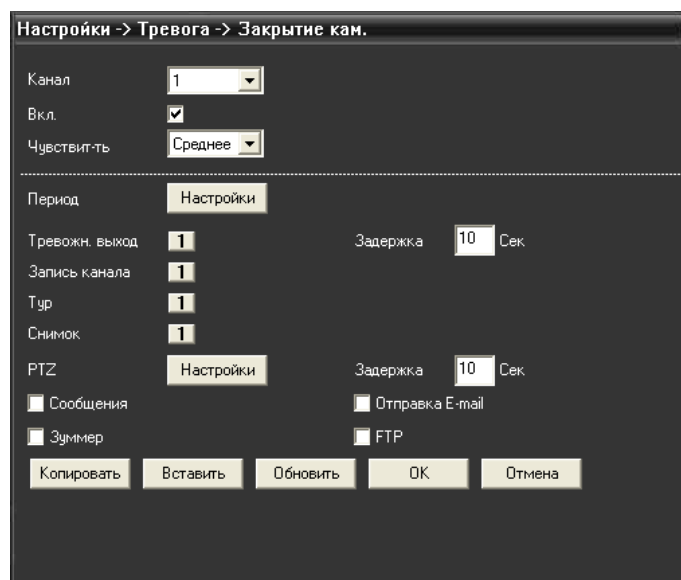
Настройки -> Тревога -> Закрытие кам.

Канал 1

Вкл.

Чувствит-ть Среднее

Период Настройки

Тревожн. выход 1 Задержка 10 Сек

Запись канала 1

Тур 1

Снимок 1

PTZ Настройки Задержка 10 Сек

Сообщения Отправка E-mail

Зуммер FTP

Копировать Вставить Обновить OK Отмена